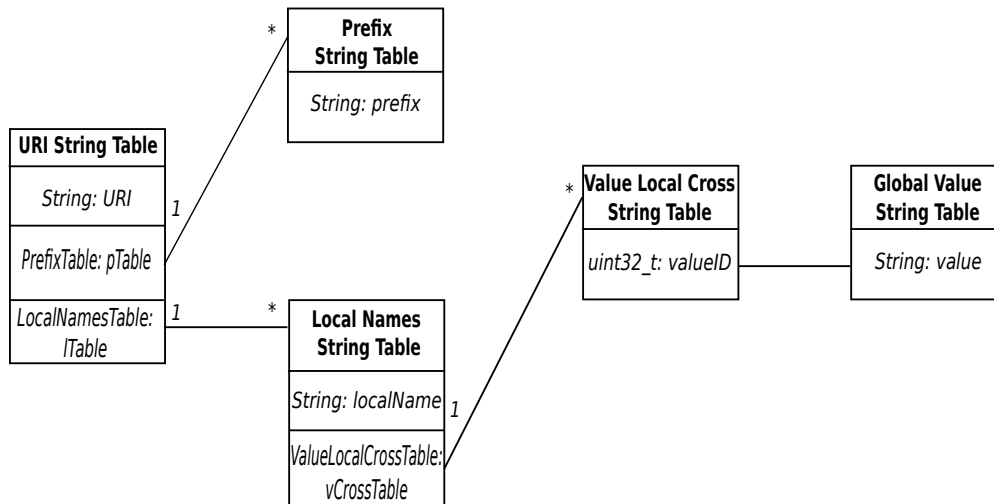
URI String Table

String: URI

PrefixTable: pTable

LocalNamesTable: lTable

1

*

Prefix String Table

String: prefix

1

*

Local Names String Table

String: localName

ValueLocalCrossTable: vCrossTable

1

*

Value Local Cross String Table

uint32_t: valueID

Global Value String Table

String: value